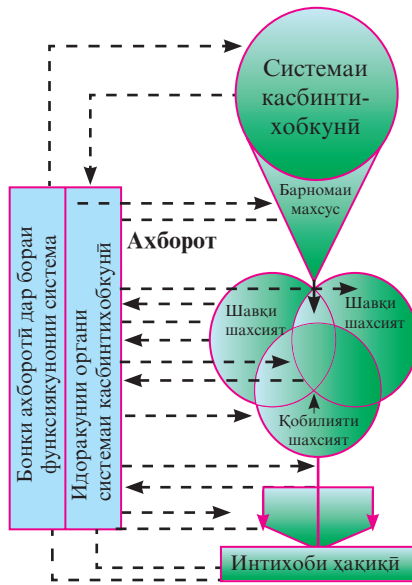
Системаи касбинтихобкунӣ

Барномаи махсус

Бонки ахборотӣ дар бораи функсиякунонии система

Идоракунии органи системаи касбинтихобкунӣ

Ахборот

Шавқи шахсият

Шавқи шахсият

Қобилияти шахсият

Интихоби ҳақиқӣ